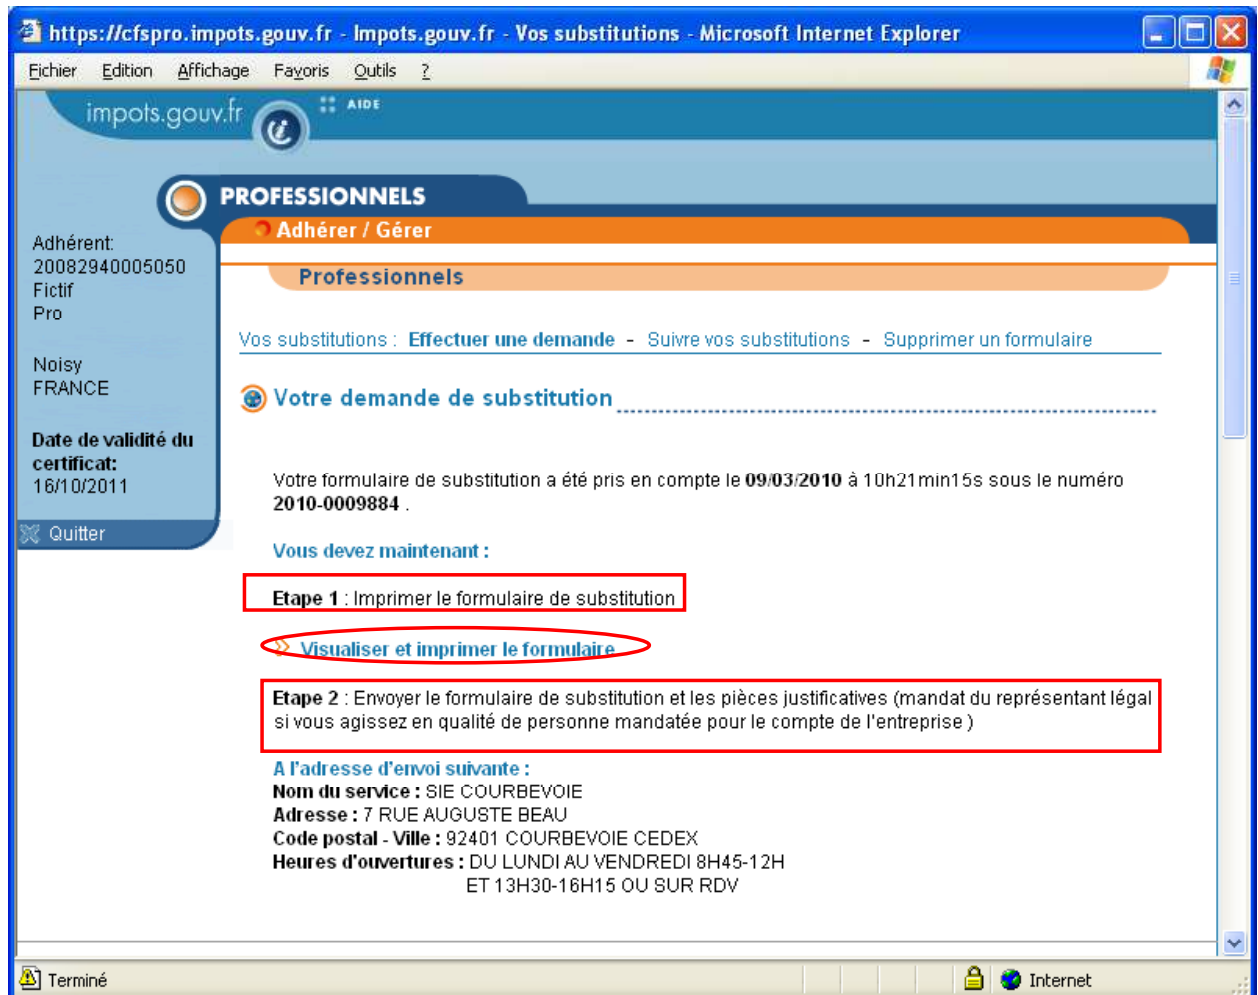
https://cfspro.impots.gouv.fr - Impots.gouv.fr - Vos substitutions - Microsoft Internet Explorer

Fichier Edition Affichage Favoris Outils ?

impots.gouv.fr

AIDE

PROFESSIONNELS

Adhérer / Gérer

Professionnels

Adhérent:
20082940005050
Fictif
Pro

Noisy
FRANCE

Date de validité du certificat:
16/10/2011

Quitter

Vos substitutions : Effectuer une demande - Suivre vos substitutions - Supprimer un formulaire

Votre demande de substitution

Votre formulaire de substitution a été pris en compte le 09/03/2010 à 10h21min15s sous le numéro 2010-0009884 .

Vous devez maintenant :

Etape 1 : Imprimer le formulaire de substitution

Visualiser et imprimer le formulaire

Etape 2 : Envoyer le formulaire de substitution et les pièces justificatives (mandat du représentant légal si vous agissez en qualité de personne mandatée pour le compte de l'entreprise )

A l'adresse d'envoi suivante :
Nom du service : SIE COURBEVOIE
Adresse : 7 RUE AUGUSTE BEAU
Code postal - Ville : 92401 COURBEVOIE CEDEX
Heures d'ouvertures : DU LUNDI AU VENDREDI 8H45-12H
ET 13H30-16H15 OU SUR RDV

Terminé

Internet